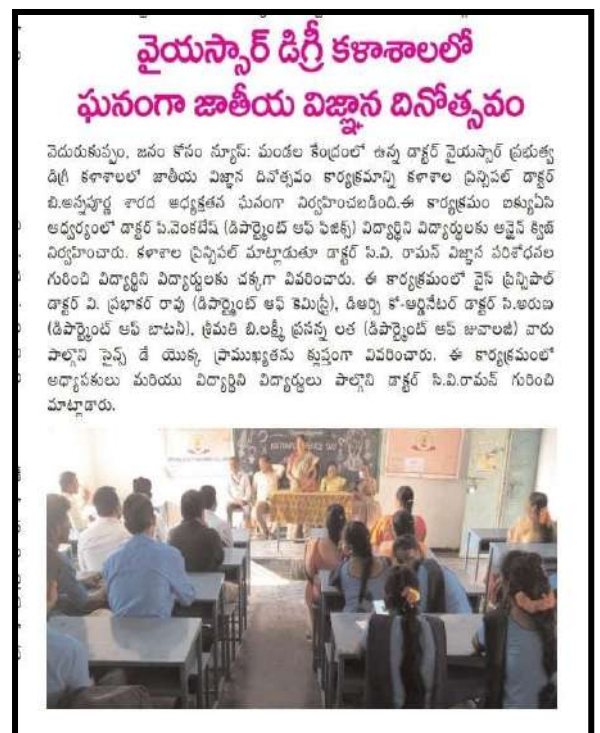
వైయస్సార్ డిగ్రీ కళాశాలలో ఘనంగా జాతీయ విజ్ఞాన దినోత్సవం

వెదురుకుప్పం, జనం కోసం న్యూస్: మండల కేంద్రంలో ఉన్న డాక్టర్ వైయస్సార్ ప్రభుత్వ డిగ్రీ కళాశాలలో జాతీయ విజ్ఞాన దినోత్సవం కార్యక్రమాన్ని కళాశాల ప్రిన్సిపల్ డాక్టర్ బి.అన్నపూర్ణ శారద అధ్యక్షతన ఘనంగా నిర్వహించబడింది.ఈ కార్యక్రమం ఐక్యుఏసి అధ్వర్యంలో డాక్టర్ పి.వెంకటేష్ (డిపార్ట్మెంట్ ఆఫ్ ఫిజిక్స్) విద్యార్థిని విద్యార్థులకు ఆన్లైన్ క్విజ్ నిర్వహించారు. కళాశాల ప్రిన్సిపల్ మాట్లాడుతూ డాక్టర్ సి.వి. రామన్ విజ్ఞాన పరిశోధనల గురించి విద్యార్థిని విద్యార్థులకు చక్కగా వివరించారు. ఈ కార్యక్రమంలో వైస్ ప్రిన్సిపాల్ డాక్టర్ వి. ప్రభాకర్ రావు (డిపార్ట్మెంట్ ఆఫ్ కెమిస్ట్రీ), డిఆర్సి కో-ఆర్డినేటర్ డాక్టర్ సి.అరుణ (డిపార్ట్మెంట్ ఆఫ్ బాటనీ), శ్రీమతి బి.లక్ష్మి ప్రసన్న లత (డిపార్ట్మెంట్ ఆఫ్ జువాలజీ) వారు పాల్గొని సైన్స్ డే యొక్క ప్రాముఖ్యతను క్లుప్తంగా వివరించారు. ఈ కార్యక్రమంలో అధ్యాపకులు మరియు విద్యార్థిని విద్యార్థులు పాల్గొని డాక్టర్ సి.వి.రామన్ గురించి మాట్లాడారు.